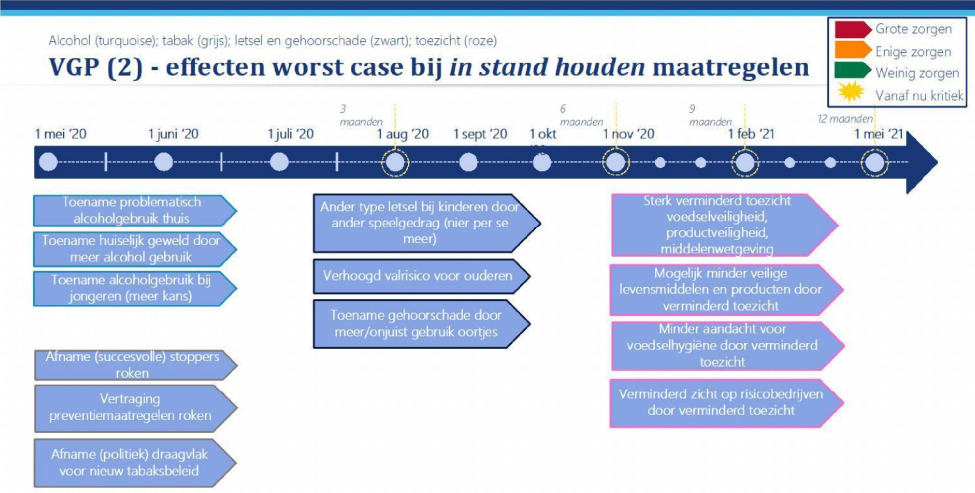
Alcohol (turquoise); tabak (grijs); letsel en gehoorschade (zwart); toezicht (roze)

VGP (2) - effecten worst case bij *in stand houden* maatregelen

Grote zorgen
Enige zorgen
Weinig zorgen
Vanaf nu kritiek

3 maanden
6 maanden
9 maanden
12 maanden

1 mei '20
1 juni '20
1 juli '20
1 aug '20
1 sept '20
1 okt
1 nov '20
1 feb '21
1 mei '21

Toename problematisch alcoholgebruik thuis

Toename huiselijk geweld door meer alcohol gebruik

Toename alcoholgebruik bij jongeren (meer kans)

Afname (succesvolle) stoppers roken

Vertraging preventiemaatregelen roken

Afname (politiek) draagvlak voor nieuw tabaksbeleid

Ander type letsel bij kinderen door ander speelgedrag (nier per se meer)

Verhoogd valrisico voor ouderen

Toename gehoorschade door meer/onjuist gebruik oortjes

Sterk verminderd toezicht voedselveiligheid, productveiligheid, middelenwetgeving

Mogelijk minder veilige levensmiddelen en producten door verminderd toezicht

Minder aandacht voor voedselhygiëne door verminderd toezicht

Verminderd zicht op risicobedrijven door verminderd toezicht